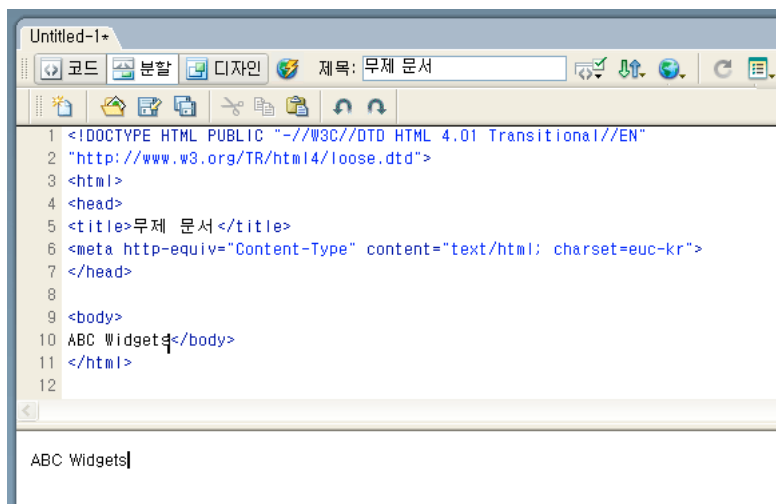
Untitled-1*

코드 분할 디자인 제목: 무제 문서

1 <!DOCTYPE HTML PUBLIC "-//W3C//DTD HTML 4.01 Transitional//EN"
2 "http://www.w3.org/TR/html4/loose.dtd">
3 <html>
4 <head>
5 <title>무제 문서</title>
6 <meta http-equiv="Content-Type" content="text/html; charset=euc-kr">
7 </head>
8
9 <body>
10 ABC Widgets</body>
11 </html>
12

ABC Widgets